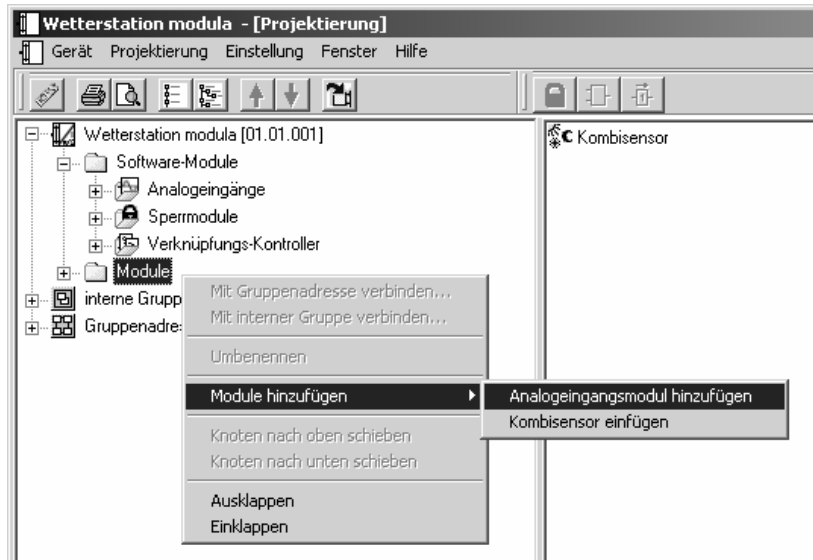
Wetterstation modula - [Projektierung]

Gerät Projektierung Einstellung Fenster Hilfe

Wetterstation modula [01.01.001]
Software-Module
Analogeingänge
Sperrmodule
Verknüpfungs-Kontroller
Module
interne Grupp
Gruppenadres

Kombisensor

Mit Gruppenadresse verbinden...
Mit interner Gruppe verbinden...
Umbenennen
Module hinzufügen
Knoten nach oben schieben
Knoten nach unten schieben
Ausklappen
Einklappen

Analogeingangsmodul hinzufügen
Kombisensor einfügen